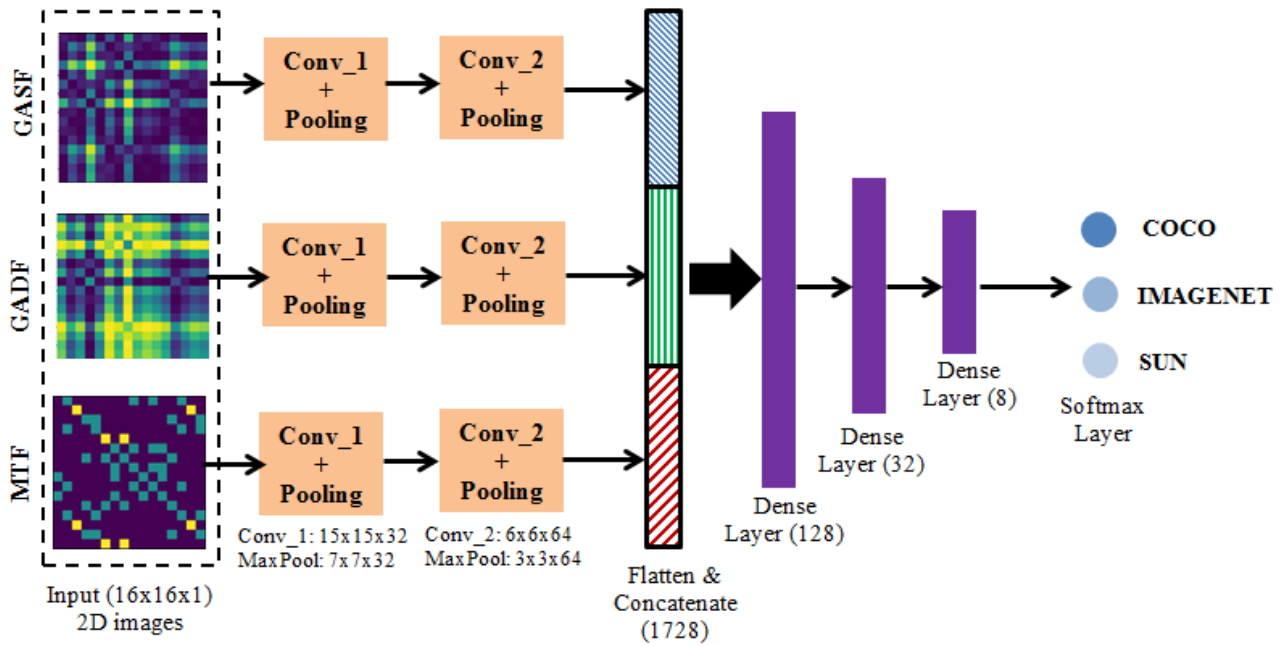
GASF

Conv_1
+
Pooling

Conv_2
+
Pooling

GADF

Conv_1
+
Pooling

Conv_2
+
Pooling

MTF

Conv_1
+
Pooling

Conv_2
+
Pooling

Conv_1: 15x15x32
MaxPool: 7x7x32

Conv_2: 6x6x64
MaxPool: 3x3x64

Input (16x16x1)
2D images

Flatten &
Concatenate
(1728)

Dense
Layer (128)

Dense
Layer (32)

Dense
Layer (8)

COCO

IMAGENET

SUN

Softmax
Layer